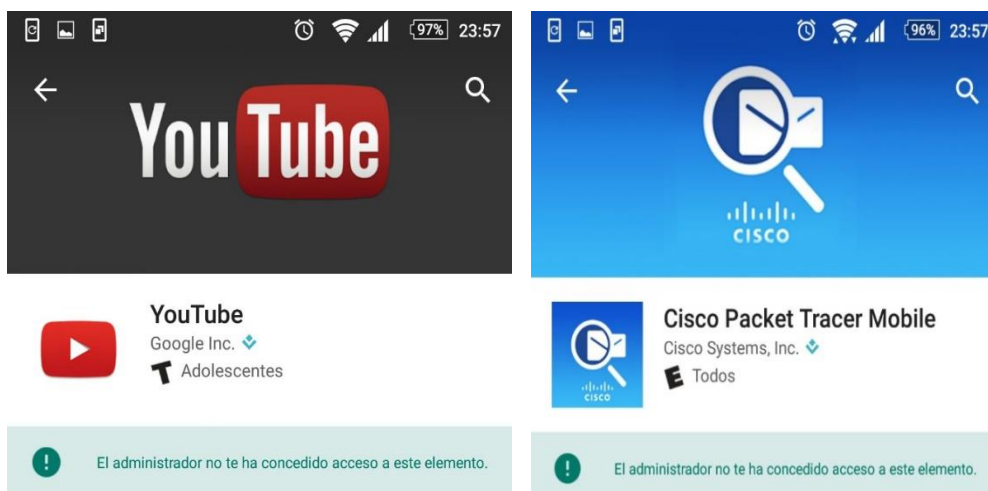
97% 23:57

YouTube

YouTube
Google Inc.
T Adolescentes

El administrador no te ha concedido acceso a este elemento.

96% 23:57

CISCO

Cisco Packet Tracer Mobile
Cisco Systems, Inc.
E Todos

El administrador no te ha concedido acceso a este elemento.